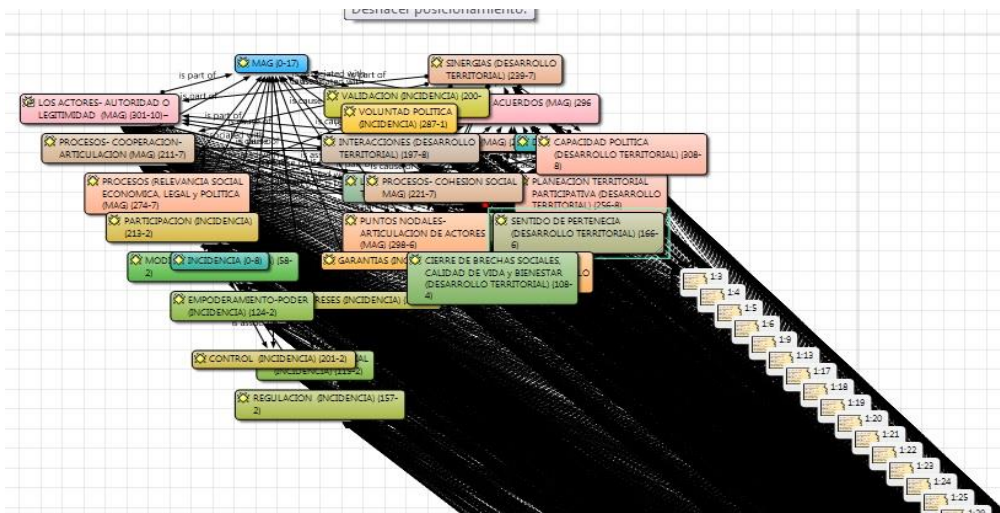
Deshacer posicionamiento.

MAG (0-17)
is part of
is part of
is part of
SINERGIAS (DESARROLLO TERRITORIAL) (239-7)
LOS ACTORES- AUTORIDAD O LEGITIMIDAD (MAG) (301-10)~
VALIDACION (INCIDENCIA) (200-
VOLUNTAD POLITICA (INCIDENCIA) (287-1)
ACUERDOS (MAG) (296
PROCESOS- COOPERACION-ARTICULACION (MAG) (211-7)
INTERACCIONES (DESARROLLO TERRITORIAL) (197-8)
CAPACIDAD POLITICA (DESARROLLO TERRITORIAL) (308-8)
PROCESOS (RELEVANCIA SOCIAL ECONOMICA, LEGAL y POLITICA (MAG) (274-7)
PROCESOS- COHESION SOCIAL MAG) (221-7)
PLANEACION TERRITORIAL PARTICIPATIVA (DESARROLLO TERRITORIAL) (256-8)
PARTICIPACION (INCIDENCIA) (213-2)
PUNTOS NODALES-ARTICULACION DE ACTORES (MAG) (298-6)
SENTIDO DE PERTENECIA (DESARROLLO TERRITORIAL) (166-6)
MODI
INCIDENCIA (0-8)
(58-2)
GARANTIAS (IN
CIERRE DE BRECHAS SOCIALES, CALIDAD DE VIDA y BIENESTAR (DESARROLLO TERRITORIAL) (108-4)
EMPODERAMIENTO-PODER (INCIDENCIA) (124-2)
RESES (INCIDENCIA)
CONTROL (INCIDENCIA) (201-2)
(INCIDENCIA) (115-2)
REGULACION (INCIDENCIA) (157-2)
1:3
1:4
1:5
1:6
1:9
1:13
1:17
1:18
1:19
1:20
1:21
1:22
1:23
1:24
1:25